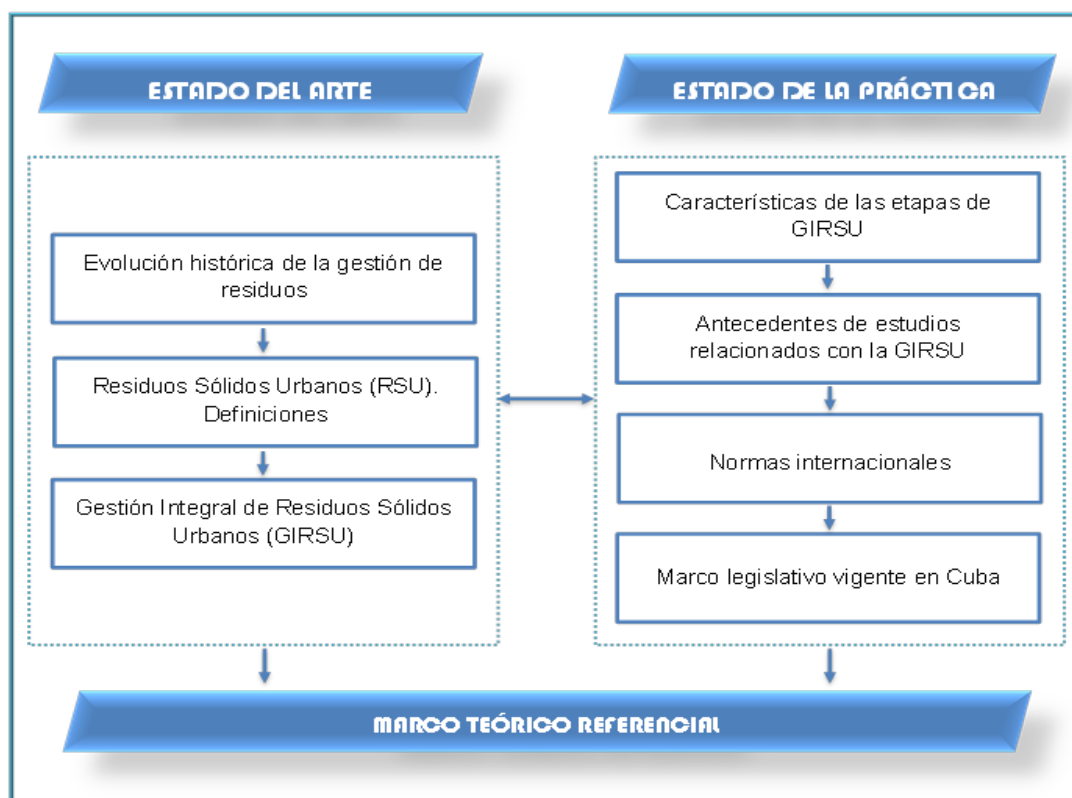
ESTADO DEL ARTE

Evolución histórica de la gestión de residuos

Residuos Sólidos Urbanos (RSU). Definiciones

Gestión Integral de Residuos Sólidos Urbanos (GIRSU)

ESTADO DE LA PRÁCTICA

Características de las etapas de GIRSU

Antecedentes de estudios relacionados con la GIRSU

Normas internacionales

Marco legislativo vigente en Cuba

MARCO TEÓRICO REFERENCIAL